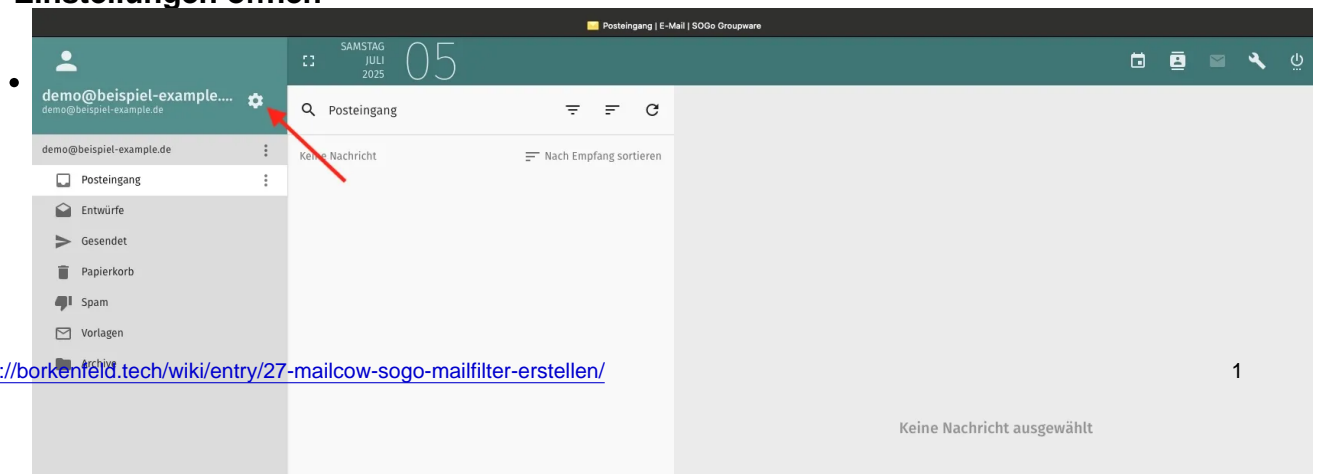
Einstellungen öffnen

Posteingang | E-Mail | SOGo Groupware

SAMSTAG JULI 2025 05

demo@beispiel-example....
demo@beispiel-example.de

Posteingang

demo@beispiel-example.de

Keine Nachricht

Nach Empfang sortieren

Posteingang

Entwürfe

Gesendet

Papierkorb

Spam

Vorlagen

Archive

://borkenfeld.tech/wiki/entry/27-mailcow-sogo-mailfilter-erstellen/

1

Keine Nachricht ausgewählt